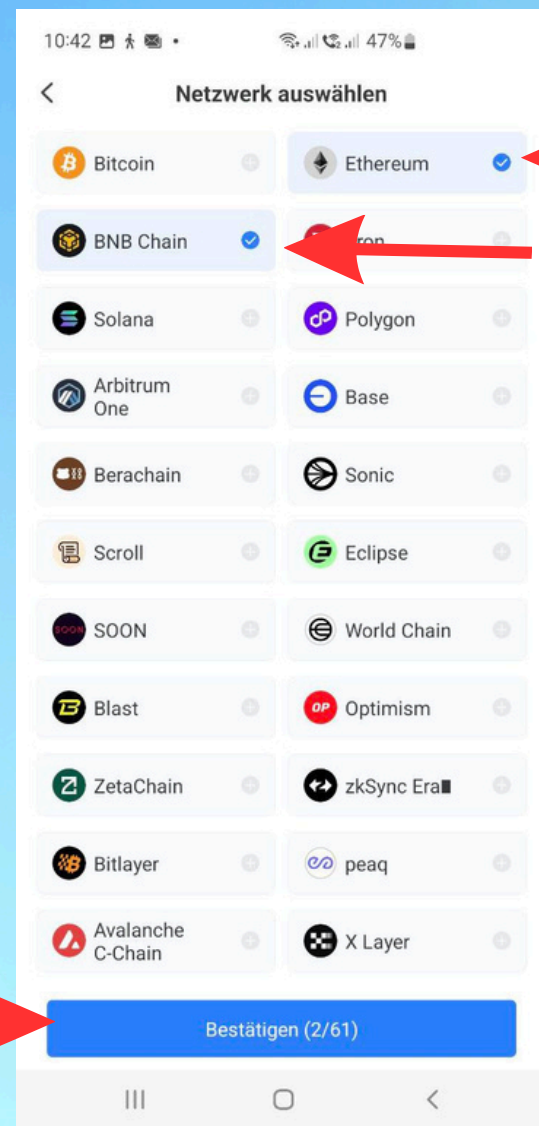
10:42 • 47%

<

Netzwerk auswählen

Bitcoin

Ethereum

BNB Chain

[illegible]ron

Solana

Polygon

Arbitrum One

Base

Berachain

Sonic

Scroll

Eclipse

SOON

World Chain

Blast

Optimism

ZetaChain

zkSync Era

Bitlayer

peaq

Avalanche C-Chain

X Layer

Bestätigen (2/61)